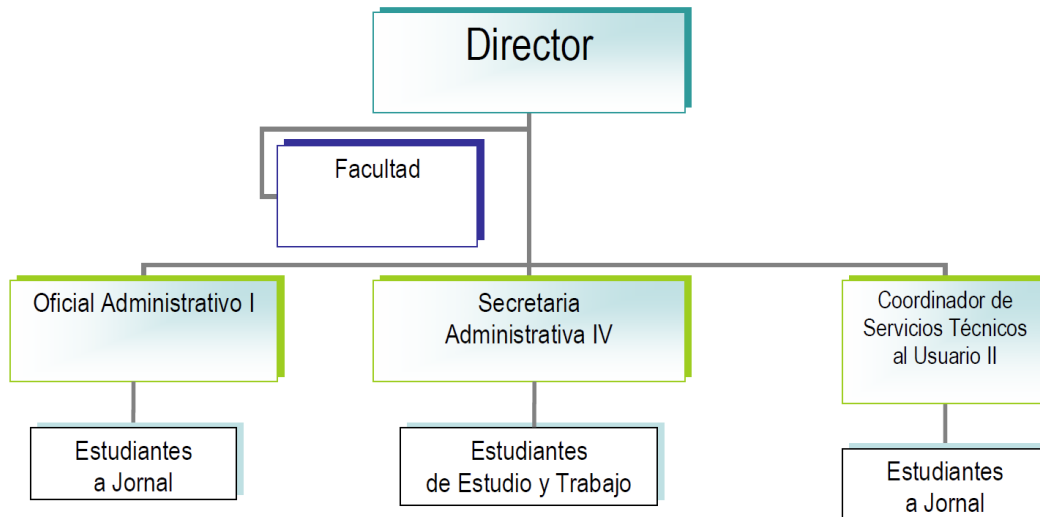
Director

Facultad

Oficial Administrativo I

Secretaria Administrativa IV

Coordinador de Servicios Técnicos al Usuario II

Estudiantes a Jornal

Estudiantes de Estudio y Trabajo

Estudiantes a Jornal